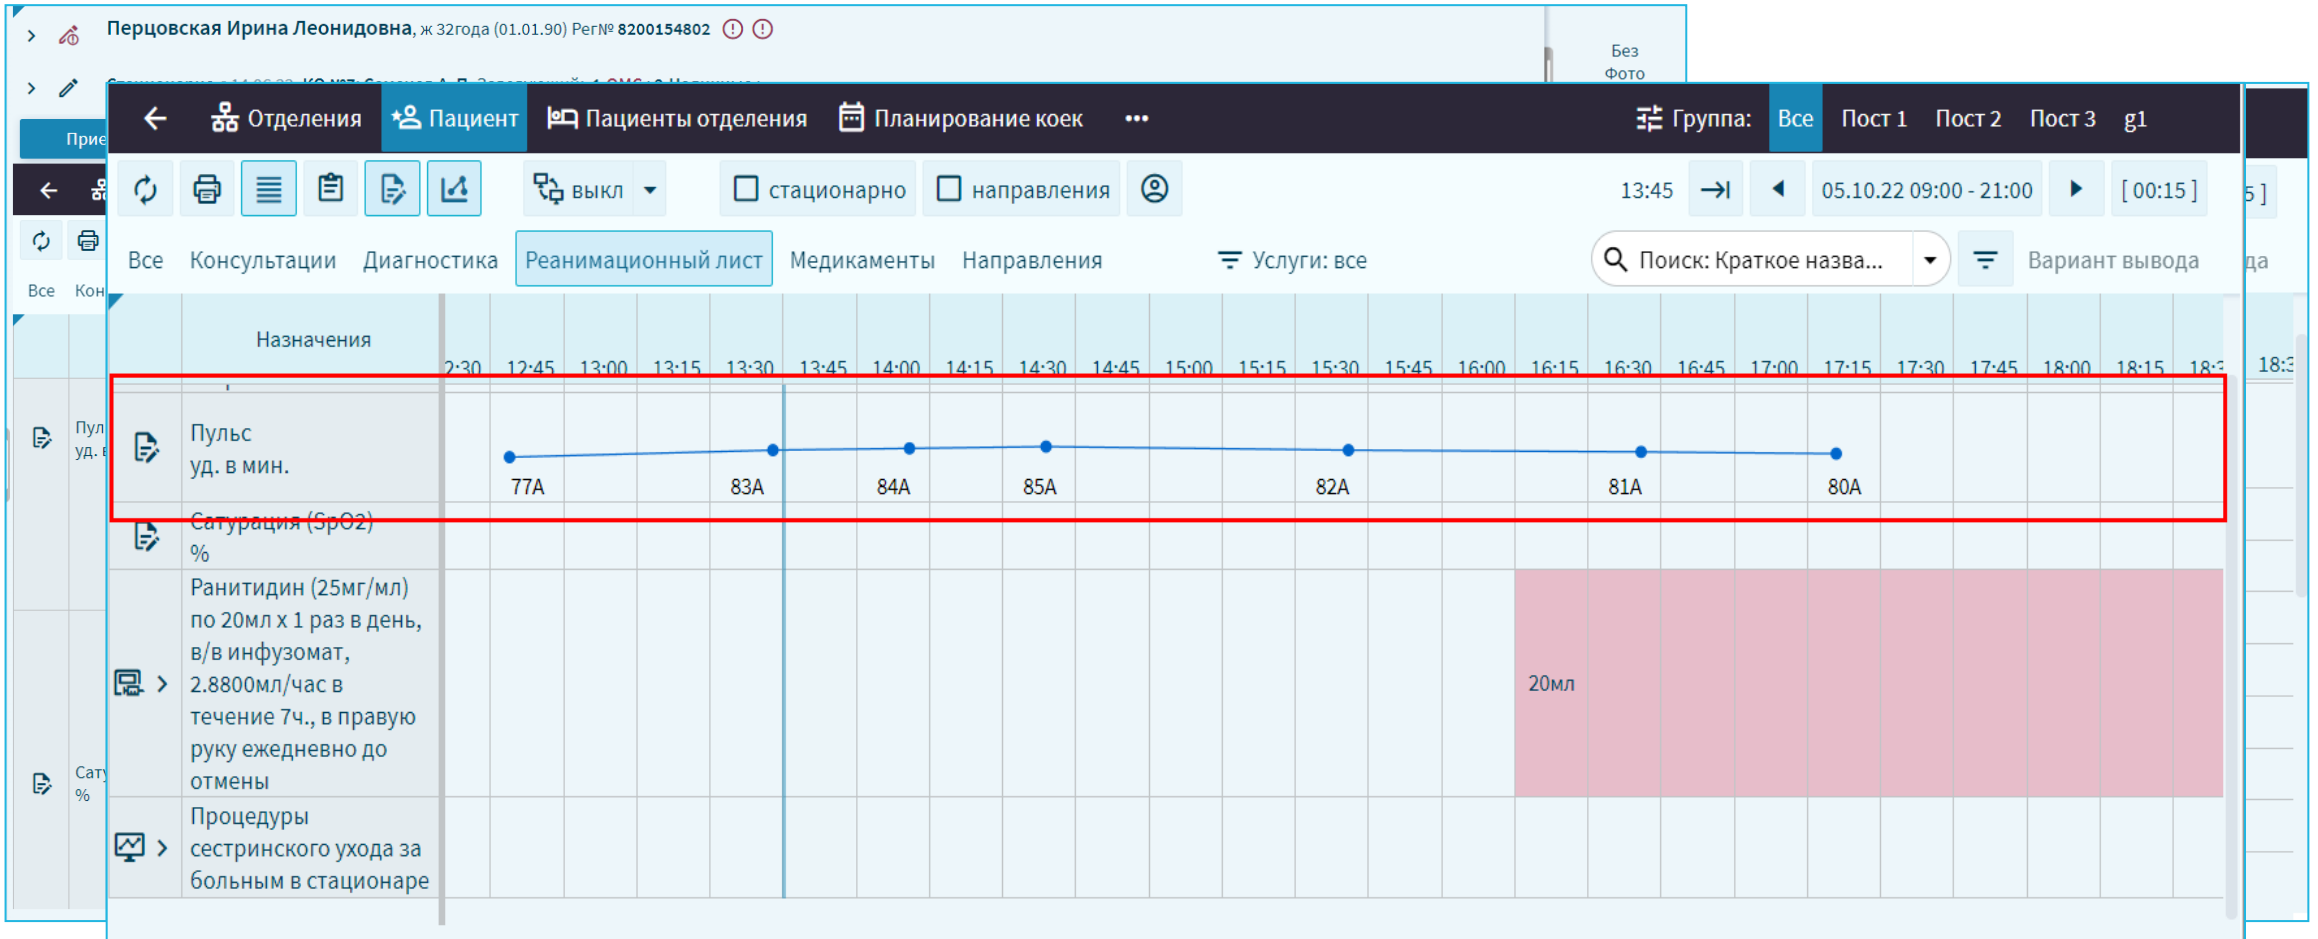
Перцовская Ирина Леонидовна, ж 32года (01.01.90) Рег№ 8200154802

Без Фото

Прие

Все Кон

Пул уд. в

Сат %

Отделения Пациент Пациенты отделения Планирование коек ••• Группа: Все Пост 1 Пост 2 Пост 3 g1

выкл стационарно направления 13:45 05.10.22 09:00 - 21:00 [ 00:15 ]

Все Консультации Диагностика Реанимационный лист Медикаменты Направления Услуги: все Поиск: Краткое назва... Вариант вывода

| Назначения | 2:30 | 12:45 | 13:00 | 13:15 | 13:30 | 13:45 | 14:00 | 14:15 | 14:30 | 14:45 | 15:00 | 15:15 | 15:30 | 15:45 | 16:00 | 16:15 | 16:30 | 16:45 | 17:00 | 17:15 | 17:30 | 17:45 | 18:00 | 18:15 | 18:3 |
|---|---|---|---|---|---|---|---|---|---|---|---|---|---|---|---|---|---|---|---|---|---|---|---|---|---|
| Пульс уд. в мин. | | 77А | | | 83А | | 84А | | 85А | | | | 82А | | | | 81А | | | 80А | | | | | |
| Сатурация (SpO2) % | | | | | | | | | | | | | | | | | | | | | | | | | |
| Ранитидин (25мг/мл) по 20мл x 1 раз в день, в/в инфузомат, 2.8800мл/час в течение 7ч., в правую руку ежедневно до отмены | | | | | | | | | | | | | | | | 20мл | | | | | | | | | |
| Процедуры сестринского ухода за больным в стационаре | | | | | | | | | | | | | | | | | | | | | | | | | |

18:3